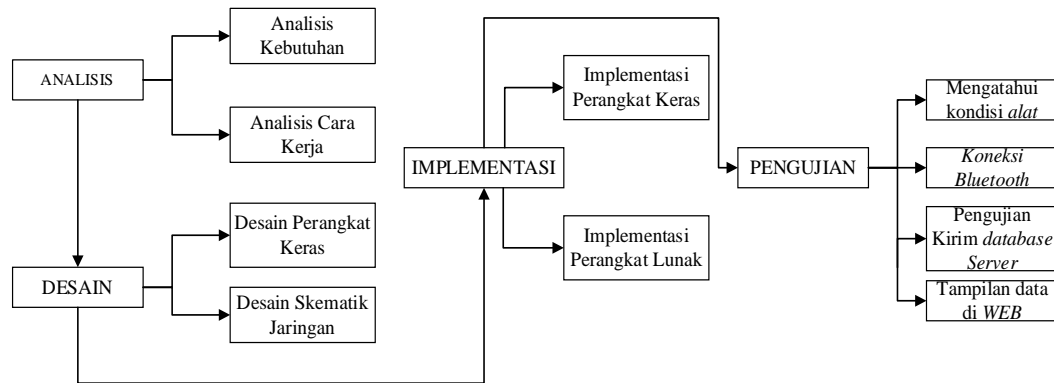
ANALISIS

Analisis Kebutuhan

Analisis Cara Kerja

DESAIN

Desain Perangkat Keras

Desain Skematik Jaringan

IMPLEMENTASI

Implementasi Perangkat Keras

Implementasi Perangkat Lunak

PENGUJIAN

Mengatahui kondisi *alat*

*Koneksi Bluetooth*

Pengujian Kirim *database Server*

Tampilan data di *WEB*